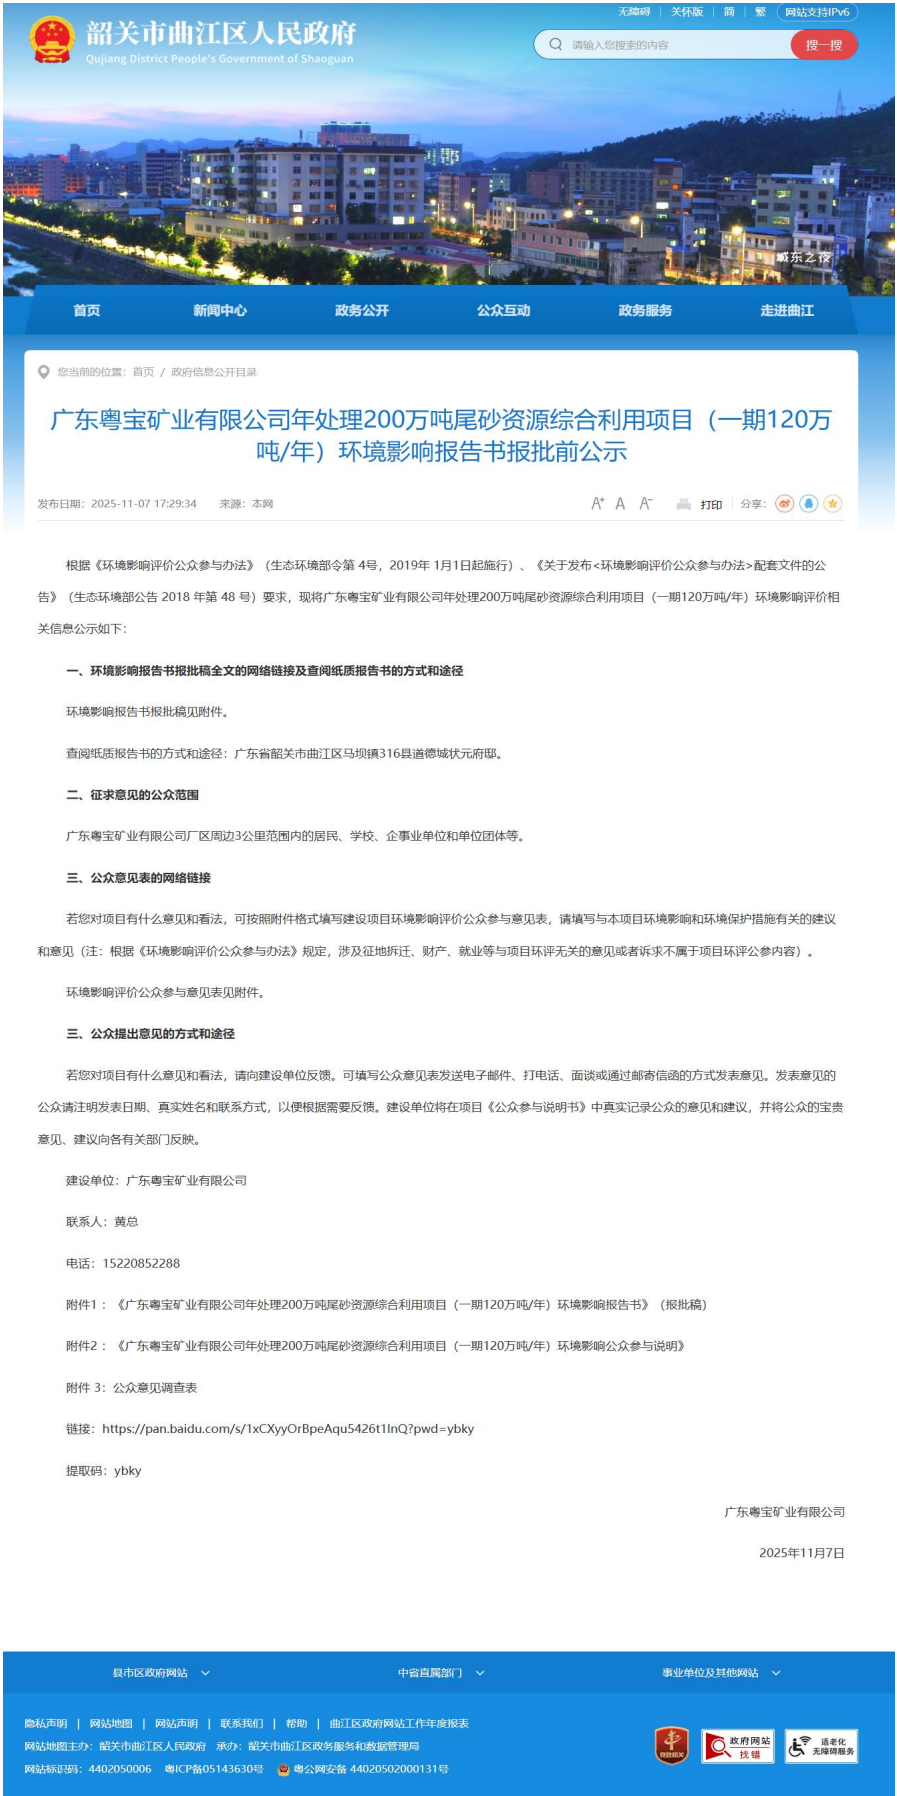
无障碍 | 关怀版 | 简 | 繁 | 网站支持IPv6

韶关市曲江区人民政府
Qujiang District People's Government of Shaoguan

请输入您想搜索的内容
搜一搜

粤东之夜

首页
新闻中心
政务公开
公众互动
政务服务
走进曲江

您当前的位置： 首页 / 政府信息公开目录

广东粤宝矿业有限公司年处理200万吨尾砂资源综合利用项目（一期120万吨/年）环境影响报告书报批前公示

发布日期：2025-11-07 17:29:34 来源：本网

A⁺ A A⁻ 打印 分享：

根据《环境影响评价公众参与办法》（生态环境部令第 4号，2019年 1月1日起施行）、《关于发布<环境影响评价公众参与办法>配套文件的公告》（生态环境部公告 2018 年第 48 号）要求，现将广东粤宝矿业有限公司年处理200万吨尾砂资源综合利用项目（一期120万吨/年）环境影响评价相关信息公示如下：

一、环境影响报告书报批稿全文的网络链接及查阅纸质报告书的方式和途径

环境影响报告书报批稿见附件。

查阅纸质报告书的方式和途径：广东省韶关市曲江区马坝镇316县道德城状元府邸。

二、征求意见的公众范围

广东粤宝矿业有限公司厂区周边3公里范围内的居民、学校、企事业单位和单位团体等。

三、公众意见表的网络链接

若您对项目有什么意见和看法，可按照附件格式填写建设项目环境影响评价公众参与意见表，请填写与本项目环境影响和环境保护措施有关的建议和意见（注：根据《环境影响评价公众参与办法》规定，涉及征地拆迁、财产、就业等与项目环评无关的意见或者诉求不属于项目环评公参内容）。

环境影响评价公众参与意见表见附件。

三、公众提出意见的方式和途径

若您对项目有什么意见和看法，请向建设单位反馈。可填写公众意见表发送电子邮件、打电话、面谈或通过邮寄信函的方式发表意见。发表意见的公众请注明发表日期、真实姓名和联系方式，以便根据需要反馈。建设单位将在项目《公众参与说明书》中真实记录公众的意见和建议，并将公众的宝贵意见、建议向各有关部门反映。

建设单位：广东粤宝矿业有限公司

联系人：黄总

电话：15220852288

附件1：《广东粤宝矿业有限公司年处理200万吨尾砂资源综合利用项目（一期120万吨/年）环境影响报告书》（报批稿）

附件2：《广东粤宝矿业有限公司年处理200万吨尾砂资源综合利用项目（一期120万吨/年）环境影响公众参与说明》

附件 3：公众意见调查表

链接：https://pan.baidu.com/s/1xCXyyOrBpeAqu5426t1lnQ?pwd=ybky

提取码：ybky

广东粤宝矿业有限公司

2025年11月7日

县市区政府网站
中省直属部门
事业单位及其他网站

隐私声明 | 网站地图 | 网站声明 | 联系我们 | 帮助 | 曲江区政府网站工作年度报表
网站地图主办：韶关市曲江区人民政府 承办：韶关市曲江区政务服务和数据管理局
网站标识码：4402050006 粤ICP备05143630号 粤公网安备 44020502000131号

党政机关 政府网站找错 适老化无障碍服务